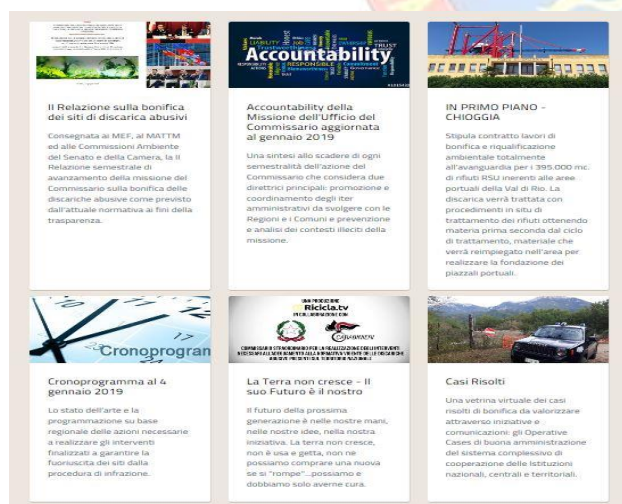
II Relazione sulla bonifica dei siti di discarica abusivi

Consegnata al MEF, al MATTM ed alle Commissioni Ambiente del Senato e della Camera, la II Relazione semestrale di avanzamento della missione del Commissario sulla bonifica delle discariche abusive come previsto dall'attuale normativa ai fini della trasparenza.

Accountability

Accountability della Missione dell'Ufficio del Commissario aggiornata al gennaio 2019

Una sintesi allo scadere di ogni semestralità dell'azione del Commissario che considera due direttrici principali: promozione e coordinamento degli iter amministrativi da svolgere con le Regioni e i Comuni e prevenzione e analisi dei contesti illeciti della missione.

IN PRIMO PIANO - CHIOGGIA

Stipula contratto lavori di bonifica e riqualificazione ambientale totalmente all'avanguardia per i 395.000 mc. di rifiuti RSU inerenti alle aree portuali della Val di Rio. La discarica verrà trattata con procedimenti in situ di trattamento dei rifiuti ottenendo materia prima seconda dal ciclo di trattamento, materiale che verrà reimpiegato nell'area per realizzare la fondazione dei piazzali portuali.

Cronoprogram

Cronoprogramma al 4 gennaio 2019

Lo stato dell'arte e la programmazione su base regionale delle azioni necessarie a realizzare gli interventi finalizzati a garantire la fuoriuscita dei siti dalla procedura di infrazione.

Ricicla.tv

La Terra non cresce - Il suo Futuro è il nostro

Il futuro della prossima generazione è nelle nostre mani, nelle nostre idee, nella nostra iniziativa. La terra non cresce, non è usa e getta, non ne possiamo comprare una nuova se si "rompe"...possiamo e dobbiamo solo averne cura.

Casi Risolti

Una vetrina virtuale dei casi risolti di bonifica da valorizzare attraverso iniziative e comunicazioni: gli Operative Cases di buona amministrazione del sistema complessivo di cooperazione delle Istituzioni nazionali, centrali e territoriali.